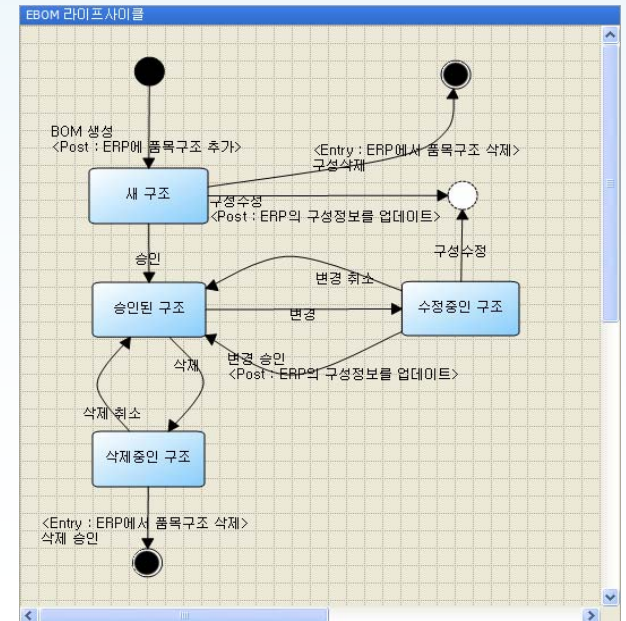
EBOM 라이프사이클

BOM 생성
<Post : ERP에 품목구조 추가>

<Entry : ERP에서 품목구조 삭제>
구성삭제

새 구조

구성수정
<Post : ERP의 구성정보를 업데이트>

승인

구성수정

변경 취소

승인된 구조

변경

수정중인 구조

삭제

변경 승인
<Post : ERP의 구성정보를 업데이트>

삭제 취소

삭제중인 구조

<Entry : ERP에서 품목구조 삭제>
삭제 승인